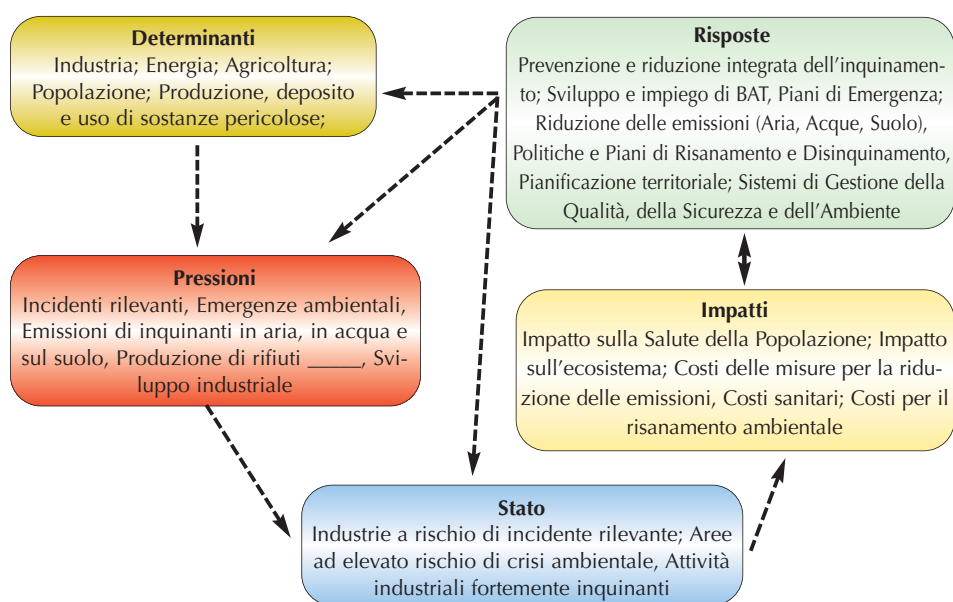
**Determinanti**
Industria; Energia; Agricoltura; Popolazione; Produzione, deposito e uso di sostanze pericolose;

**Risposte**
Prevenzione e riduzione integrata dell'inquinamento; Sviluppo e impiego di BAT, Piani di Emergenza; Riduzione delle emissioni (Aria, Acque, Suolo), Politiche e Piani di Risanamento e Disinquinamento, Pianificazione territoriale; Sistemi di Gestione della Qualità, della Sicurezza e dell'Ambiente

**Pressioni**
Incidenti rilevanti, Emergenze ambientali, Emissioni di inquinanti in aria, in acqua e sul suolo, Produzione di rifiuti _____, Sviluppo industriale

**Impatti**
Impatto sulla Salute della Popolazione; Impatto sull'ecosistema; Costi delle misure per la riduzione delle emissioni, Costi sanitari; Costi per il risanamento ambientale

**Stato**
Industrie a rischio di incidente rilevante; Aree ad elevato rischio di crisi ambientale, Attività industriali fortemente inquinanti